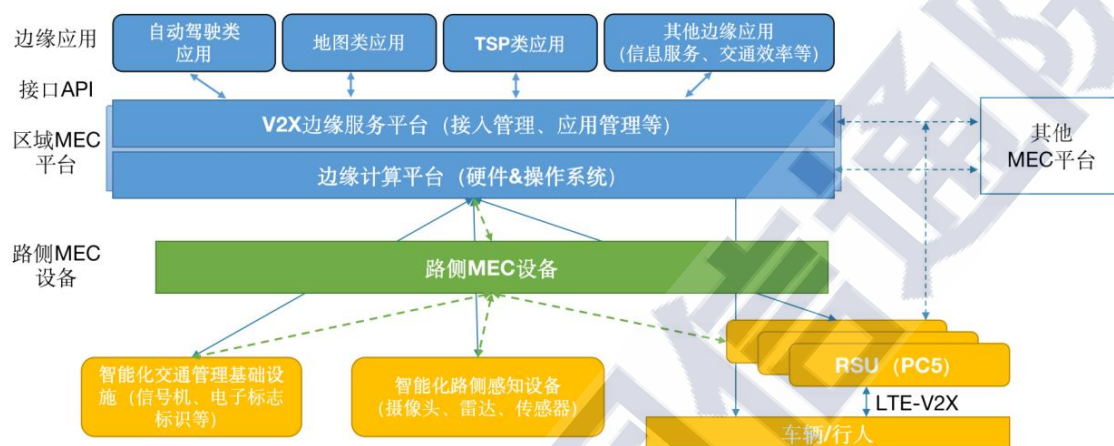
边缘应用

自动驾驶类应用

地图类应用

TSP类应用

其他边缘应用（信息服务、交通效率等）

接口API

区域MEC平台

V2X边缘服务平台（接入管理、应用管理等）

边缘计算平台（硬件&操作系统）

其他MEC平台

路侧MEC设备

路侧MEC设备

RSU（PC5）

LTE-V2X

智能化交通管理基础设施（信号机、电子标志标识等）

智能化路侧感知设备（摄像头、雷达、传感器）

车辆/行人